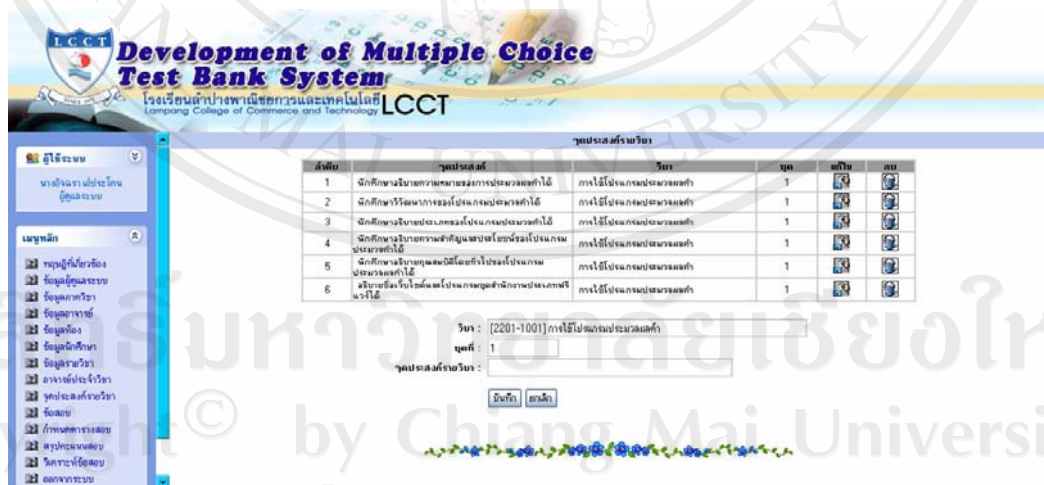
LCCT

Development of Multiple Choice Test Bank System

โรงเรียนลำปางพาณิชยการและเทคโนโลยี LCCT
Lampang College of Commerce and Technology

ผู้ใช้ระบบ

นางปิยะธิดา แปประโคน ผู้ดูแลระบบ

เมนูหลัก

หนุมุล/แก้ไขเรื่อง
ข้อมูลผู้ดูแลระบบ
ข้อมูลภาควิชา
ข้อมูลอาจารย์
ข้อมูลห้อง
ข้อมูลนักศึกษา
ข้อมูลรายวิชา
อาจารย์ประจำวิชา
จุดประสงค์รายวิชา
ข้อสอบ
กำหนดตารางสอบ
สรุปคะแนนสอบ
วิเคราะห์ข้อสอบ
ออกจากระบบ

จุดประสงค์รายวิชา

| ลำดับ | จุดประสงค์ | วิชา | ชุด | แก้ไข | ลบ |
|---|---|---|---|---|---|
| 1 | นักศึกษาอธิบายความหมายของการประมวลผลคำได้ | การใช้โปรแกรมประมวลผลคำ | 1 | | |
| 2 | นักศึกษาวิวัฒนาการของโปรแกรมประมวลผลคำได้ | การใช้โปรแกรมประมวลผลคำ | 1 | | |
| 3 | นักศึกษาอธิบายประเภทของโปรแกรมประมวลผลคำได้ | การใช้โปรแกรมประมวลผลคำ | 1 | | |
| 4 | นักศึกษาอธิบายความสำคัญและประโยชน์ของโปรแกรมประมวลผลคำได้ | การใช้โปรแกรมประมวลผลคำ | 1 | | |
| 5 | นักศึกษาอธิบายคุณสมบัติโดยทั่วไปของโปรแกรมประมวลผลคำได้ | การใช้โปรแกรมประมวลผลคำ | 1 | | |
| 6 | อธิบายข้อเริ่มไขต์และโปรแกรมชุดสำนักงานประเภทฟรีแวร์ได้ | การใช้โปรแกรมประมวลผลคำ | 1 | | |

วิชา : [2201-1001] การใช้โปรแกรมประมวลผลคำ

ชุดที่ : 1

จุดประสงค์รายวิชา :

บันทึก ยกเลิก

ลิขสิทธิ์มหาวิทยาลัยเชียงใหม่
Copyright© by Chiang Mai University